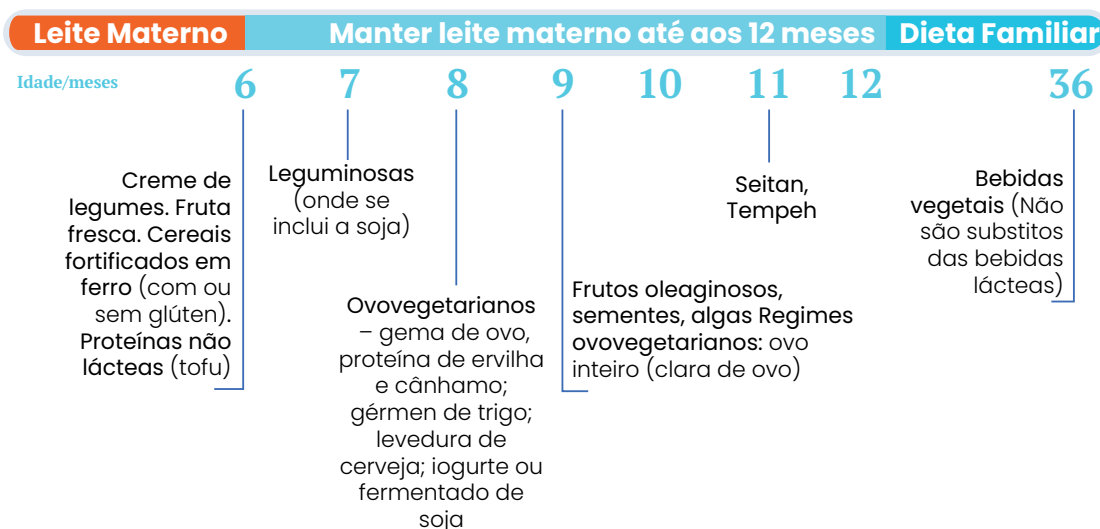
Leite Materno | Manter leite materno até aos 12 meses | Dieta Familiar

Idade/meses 6 7 8 9 10 11 12 36

Creme de legumes. Fruta fresca. Cereais fortificados em ferro (com ou sem glúten). Proteínas não lácteas (tofu)

Leguminosas (onde se inclui a soja)

Ovovegetarianos – gema de ovo, proteína de ervilha e cânhamo; gérmen de trigo; levedura de cerveja; iogurte ou fermentado de soja

Frutos oleaginosos, sementes, algas Regimes ovovegetarianos: ovo inteiro (clara de ovo)

Seitan, Tempeh

Bebidas vegetais (Não são substitos das bebidas lácteas)